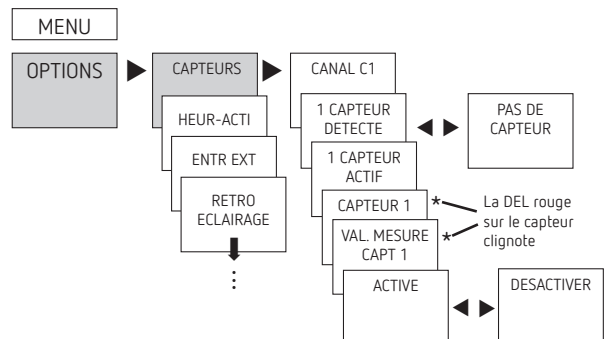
MENU

OPTIONS

CAPTEURS

HEUR-ACTI

ENTR EXT

RETRO ECLAIRAGE

⋮

CANAL C1

1 CAPTEUR DETECTE

PAS DE CAPTEUR

1 CAPTEUR ACTIF

CAPTEUR 1 *

VAL. MESURE CAPT 1 *

La DEL rouge sur le capteur clignote

ACTIVE

DESACTIVER